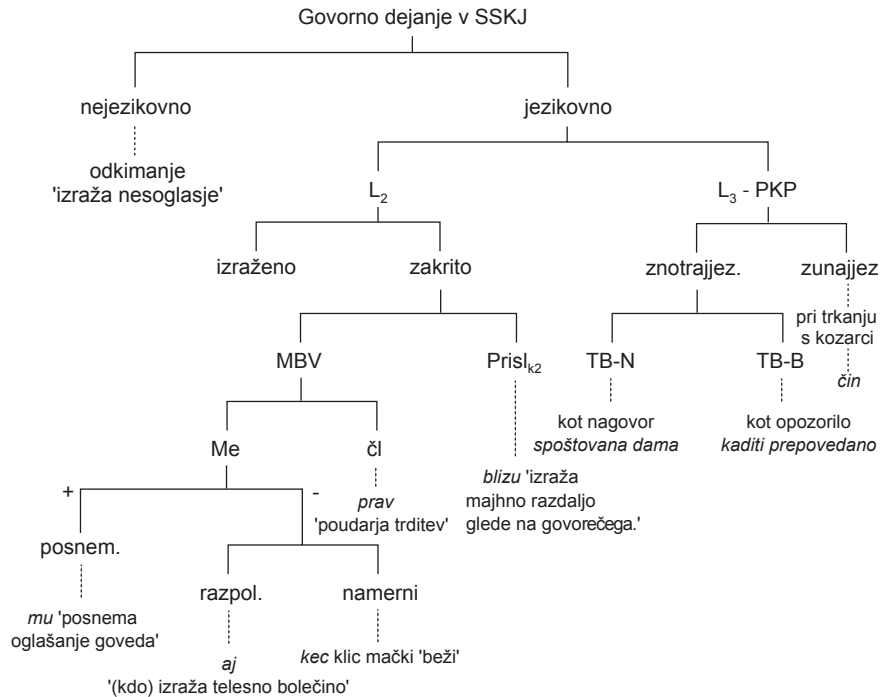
Govorno dejanje v SSKJ

nejezikovno

odkimanje
'izraža nesoglasje'

jezikovno

$L_2$

$L_3$ - PKP

izraženo

zakrito

znotrajjez.

zunajjez

pri trkanju s kozarci

čin

MBV

$Prisl_{k2}$

TB-N

TB-B

kot nagovor
spoštovana dama

kot opozorilo
kaditi prepovedano

Me

čl

prav
'poudarja trditev'

blizu 'izraža majhno razdaljo glede na govorečega.'

+

-

posnem.

mu 'posnema oglašanje goveda'

razpol.

namerni

aj
'(kdo) izraža telesno bolečino'

kec klic mački 'beži'